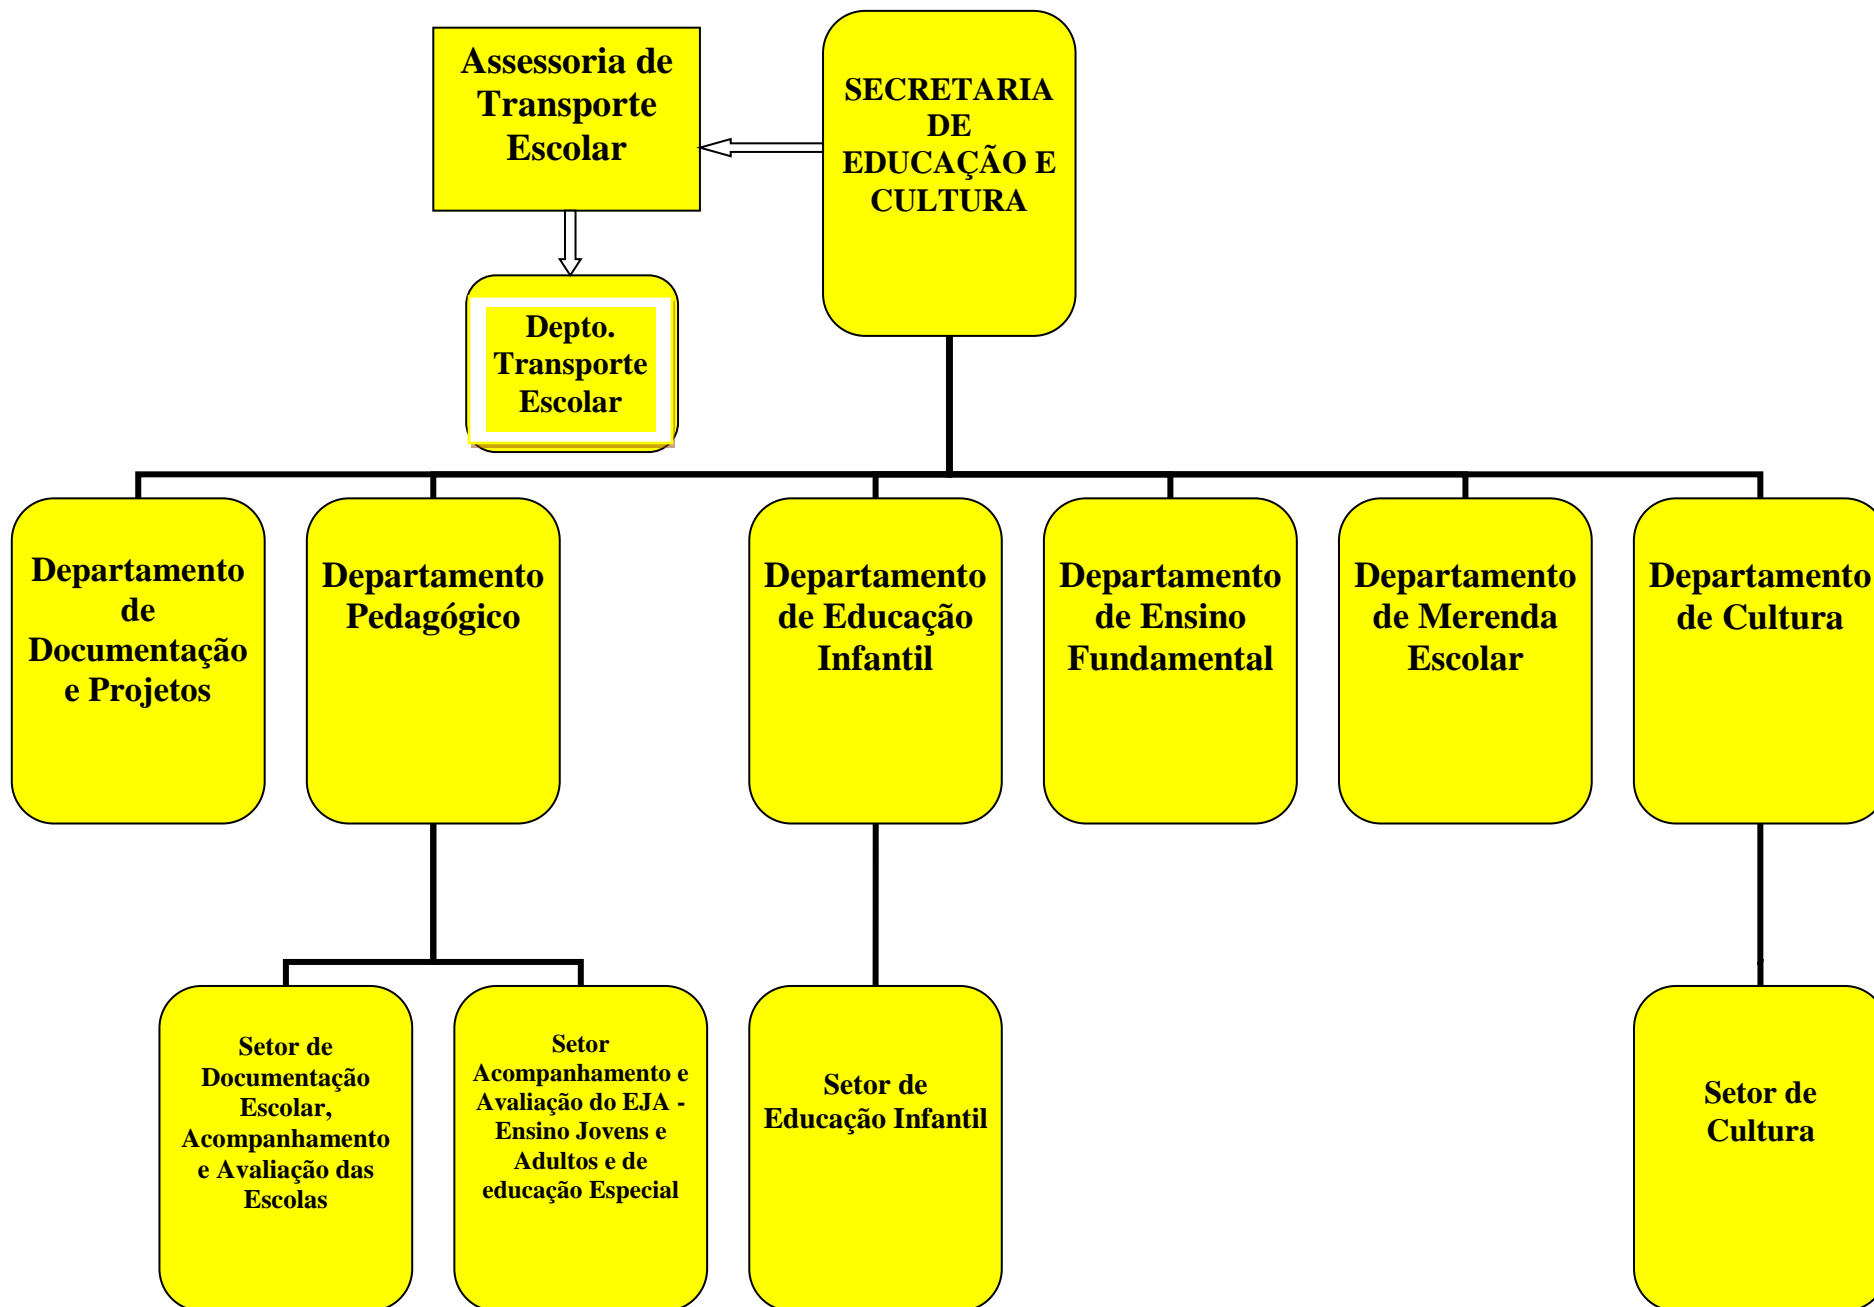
Assessoria de Transporte Escolar

SECRETARIA DE EDUCAÇÃO E CULTURA

Depto. Transporte Escolar

Departamento de Documentação e Projetos

Departamento Pedagógico

Departamento de Educação Infantil

Departamento de Ensino Fundamental

Departamento de Merenda Escolar

Departamento de Cultura

Setor de Documentação Escolar, Acompanhamento e Avaliação das Escolas

Setor Acompanhamento e Avaliação do EJA - Ensino Jovens e Adultos e de educação Especial

Setor de Educação Infantil

Setor de Cultura